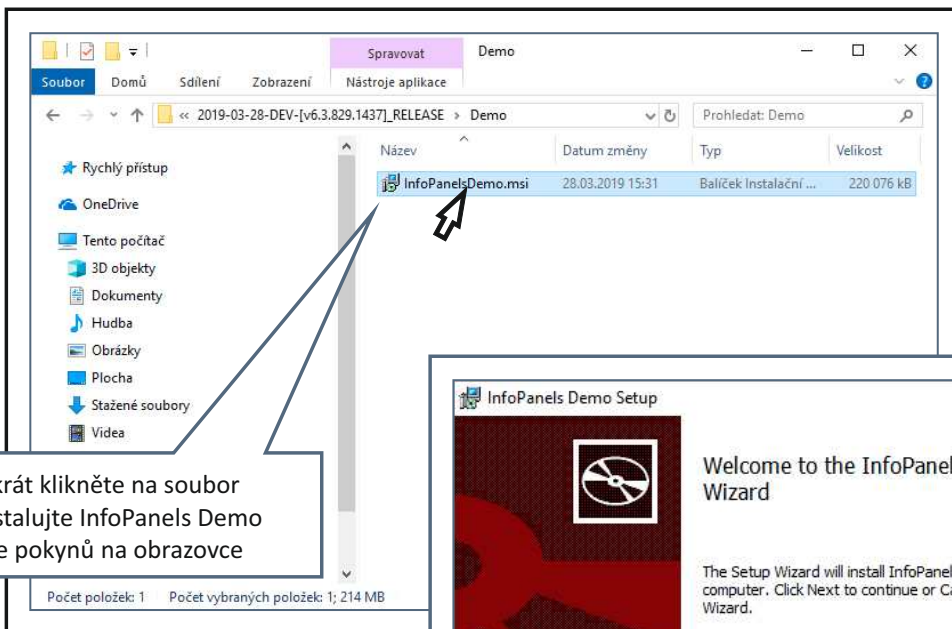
Spravovat
Demo
Soubor
Domů
Sdílení
Zobrazení
Nástroje aplikace
« 2019-03-28-DEV-[v6.3.829.1437]_RELEASE › Demo
Prohledat: Demo
Rychlý přístup
OneDrive
Tento počítač
3D objekty
Dokumenty
Hudba
Obrázky
Plocha
Stažené soubory
Videa

| Název | Datum změny | Typ | Velikost |
|---|---|---|---|
| InfoPanelsDemo.msi | 28.03.2019 15:31 | Balíček Instalační ... | 220 076 kB |

krát klikněte na soubor
stalujte InfoPanels Demo
e pokynů na obrazovce

Počet položek: 1
Počet vybraných položek: 1; 214 MB

InfoPanels Demo Setup
Welcome to the InfoPanel
Wizard
The Setup Wizard will install InfoPanel
computer. Click Next to continue or Ca
Wizard.